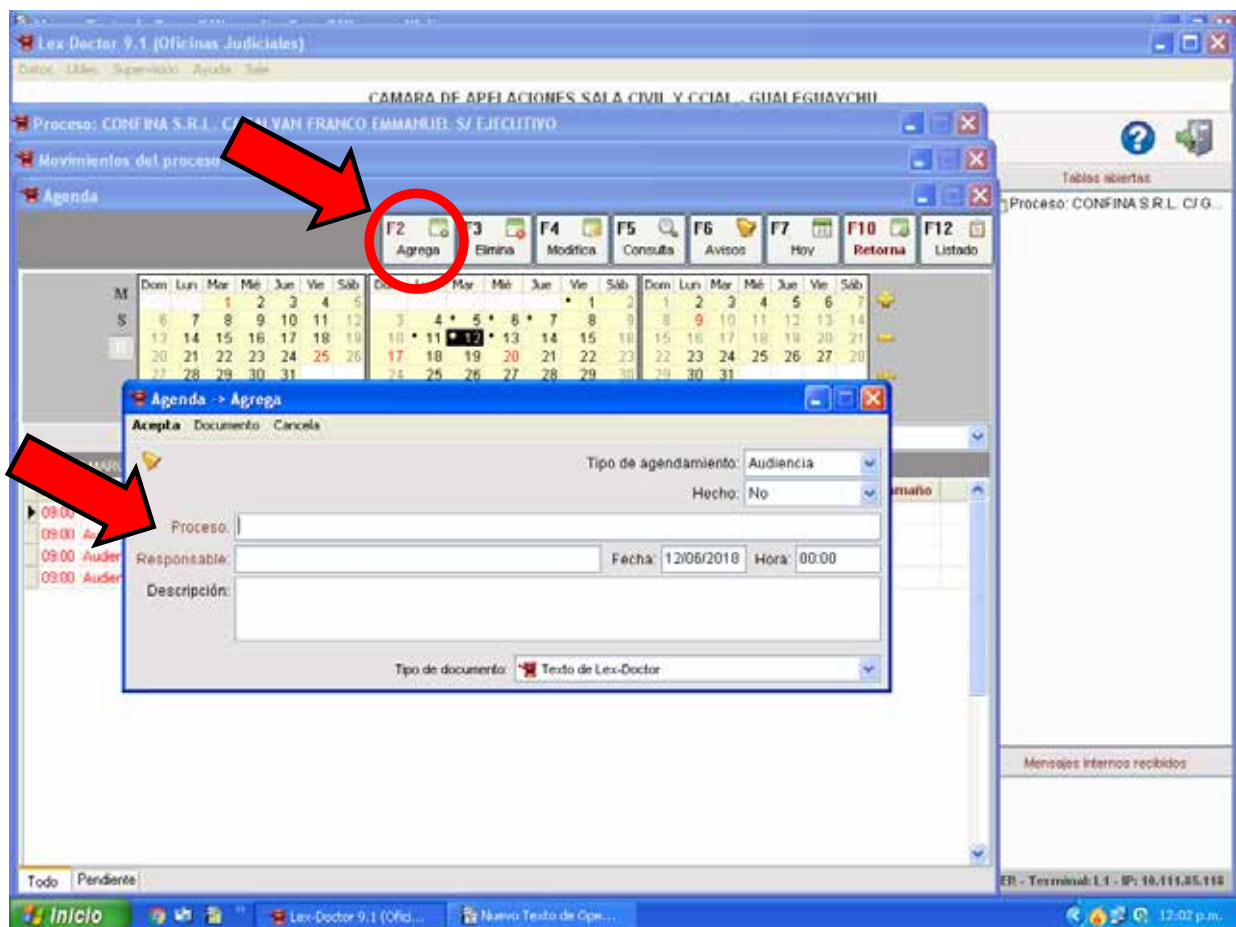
Lex-Doctor 9.1 (Oficinas Judiciales)

Datos Útiles Supervisión Ayuda Salir

CAMARA DE APELACIONES SALA CIVIL Y CCIAL - GUALEGUAYCHU

Proceso: CONFINA S.R.L. C/ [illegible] VAN FRANCO EMMANUEL S/ EJECUTIVO

Movimientos del proceso

Agenda

F2 Agrega | F3 Elimina | F4 Modifica | F5 Consulta | F6 Avisos | F7 Hoy | F10 Retorna | F12 Listado

| Dom | Lun | Mar | Mié | Jue | Vie | Sáb |
|---|---|---|---|---|---|---|
| | | 1 | 2 | 3 | 4 | 5 |
| 6 | 7 | 8 | 9 | 10 | 11 | 12 |
| 13 | 14 | 15 | 16 | 17 | 18 | 19 |
| 20 | 21 | 22 | 23 | 24 | 25 | 26 |
| 27 | 28 | 29 | 30 | 31 | | |

| Dom | Lun | Mar | Mié | Jue | Vie | Sáb |
|---|---|---|---|---|---|---|
| | | | | | 1 | 2 |
| 3 | 4 | 5 | 6 | 7 | 8 | 9 |
| 10 | 11 | 12 | 13 | 14 | 15 | 16 |
| 17 | 18 | 19 | 20 | 21 | 22 | 23 |
| 24 | 25 | 26 | 27 | 28 | 29 | 30 |

| Dom | Lun | Mar | Mié | Jue | Vie | Sáb |
|---|---|---|---|---|---|---|
| 1 | 2 | 3 | 4 | 5 | 6 | 7 |
| 8 | 9 | 10 | 11 | 12 | 13 | 14 |
| 15 | 16 | 17 | 18 | 19 | 20 | 21 |
| 22 | 23 | 24 | 25 | 26 | 27 | 28 |
| 29 | 30 | 31 | | | | |

M
S

Agenda -> Agrega

Acepta Documento Cancela

Tipo de agendamiento: Audiencia
Hecho: No
Proceso:
Responsable:
Fecha: 12/06/2018
Hora: 00:00
Descripción:
Tipo de documento: Texto de Lex-Doctor

09:00
09:00 Au
09:00 Audien
09:00 Audien

amaño

Tablas abiertas
Proceso: CONFINA S.R.L. C/ G...

Mensajes internos recibidos

ER - Terminal: L1 - IP: 10.111.85.118

Todo Pendiente

Inicio Lex-Doctor 9.1 (Ofici... Nuevo Texto de Ope... 12:02 p.m.